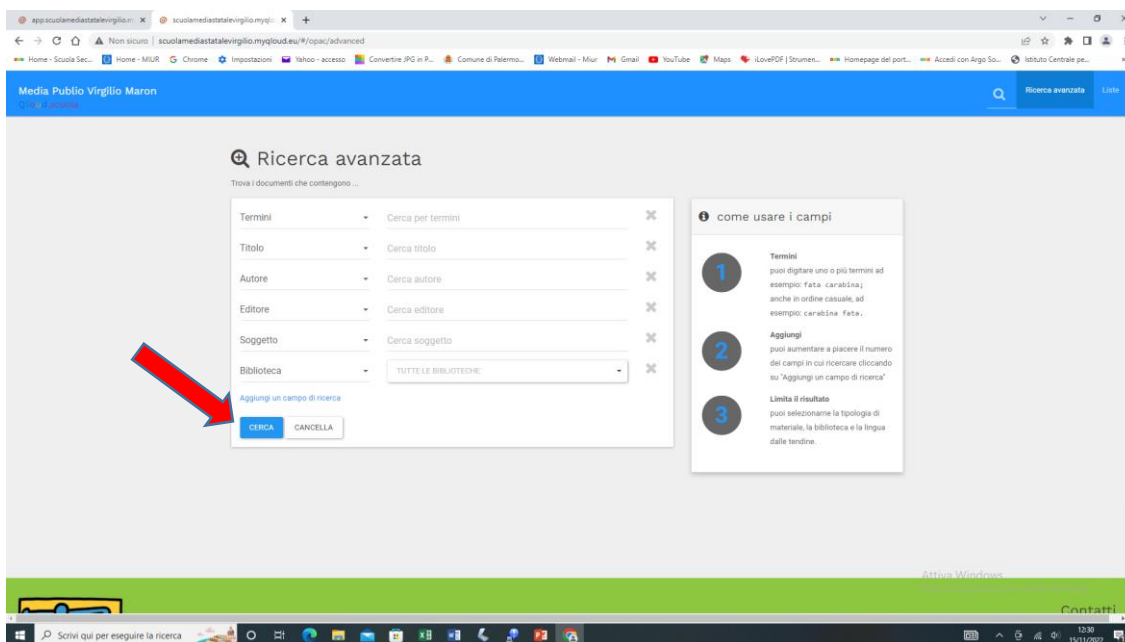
app.scuolamediastatalevirgilio.m × scuolamediastatalevirgilio.myqlo × +

Non sicuro | scuolamediastatalevirgilio.myqloud.eu/#/opac/advanced

Home - Scuola Sec... Home - MIUR Chrome Impostazioni Yahoo - accesso Convertire JPG in P... Comune di Palermo... Webmail - Miur Gmail YouTube Maps iLovePDF | Strumen... Homepage del port... Accedi con Argo So... Istituto Centrale pe...

Media Publio Virgilio Maron

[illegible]

Ricerca avanzata Liste

Ricerca avanzata

Trova i documenti che contengono ...

Termini Cerca per termini

Titolo Cerca titolo

Autore Cerca autore

Editore Cerca editore

Soggetto Cerca soggetto

Biblioteca TUTTE LE BIBLIOTECHE

Aggiungi un campo di ricerca

CERCA CANCELLA

come usare i campi

1 Termini
puoi digitare uno o più termini ad esempio: fata carabina; anche in ordine casuale, ad esempio: carabina fata.

2 Aggiungi
puoi aumentare a piacere il numero dei campi in cui ricercare cliccando su "Aggiungi un campo di ricerca"

3 Limita il risultato
puoi selezionare la tipologia di materiale, la biblioteca e la lingua dalle tendine.

Attiva Windows

Contatti

Scrivi qui per eseguire la ricerca

12:30
15/11/2022